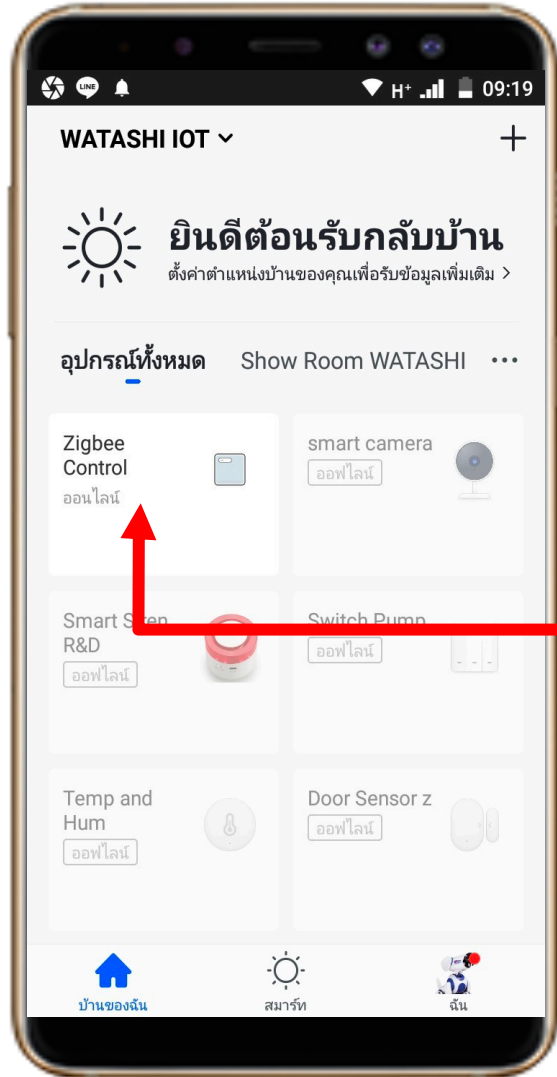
H⁺ 09:19

WATASHI IOT

+

ยินดีต้อนรับกลับบ้าน

ตั้งค่าตำแหน่งบ้านของคุณเพื่อรับข้อมูลเพิ่มเติม >

อุปกรณ์ทั้งหมด Show Room WATASHI ···

Zigbee Control
ออนไลน์

smart camera
ออฟไลน์

Smart S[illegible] R&D
ออฟไลน์

Switch Pump
ออฟไลน์

Temp and Hum
ออฟไลน์

Door Sensor z
ออฟไลน์

บ้านของฉัน

สมาร์ท

ฉัน